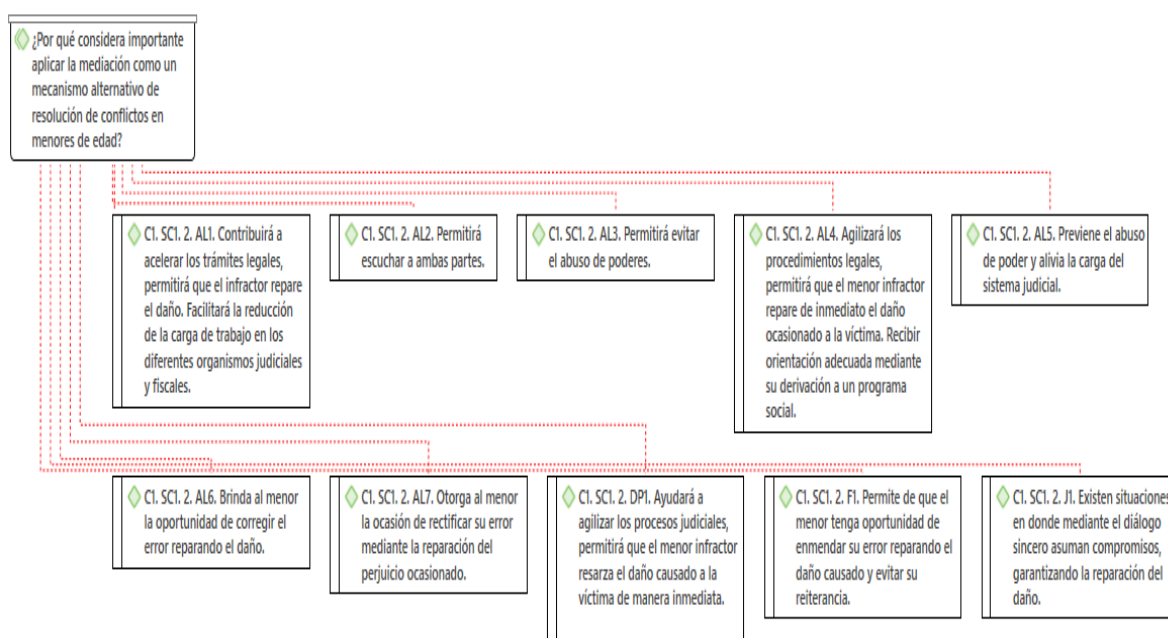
¿Por qué considera importante aplicar la mediación como un mecanismo alternativo de resolución de conflictos en menores de edad?

C1. SC1. 2. AL1. Contribuirá a acelerar los trámites legales, permitirá que el infractor repare el daño. Facilitará la reducción de la carga de trabajo en los diferentes organismos judiciales y fiscales.

C1. SC1. 2. AL2. Permitirá escuchar a ambas partes.

C1. SC1. 2. AL3. Permitirá evitar el abuso de poderes.

C1. SC1. 2. AL4. Agilizará los procedimientos legales, permitirá que el menor infractor repare de inmediato el daño ocasionado a la víctima. Recibir orientación adecuada mediante su derivación a un programa social.

C1. SC1. 2. AL5. Previene el abuso de poder y alivia la carga del sistema judicial.

C1. SC1. 2. AL6. Brinda al menor la oportunidad de corregir el error reparando el daño.

C1. SC1. 2. AL7. Otorga al menor la ocasión de rectificar su error mediante la reparación del perjuicio ocasionado.

C1. SC1. 2. DP1. Ayudará a agilizar los procesos judiciales, permitirá que el menor infractor resarza el daño causado a la víctima de manera inmediata.

C1. SC1. 2. F1. Permite de que el menor tenga oportunidad de enmendar su error reparando el daño causado y evitar su reiterancia.

C1. SC1. 2. J1. Existen situaciones en donde mediante el diálogo sincero asuman compromisos, garantizando la reparación del daño.